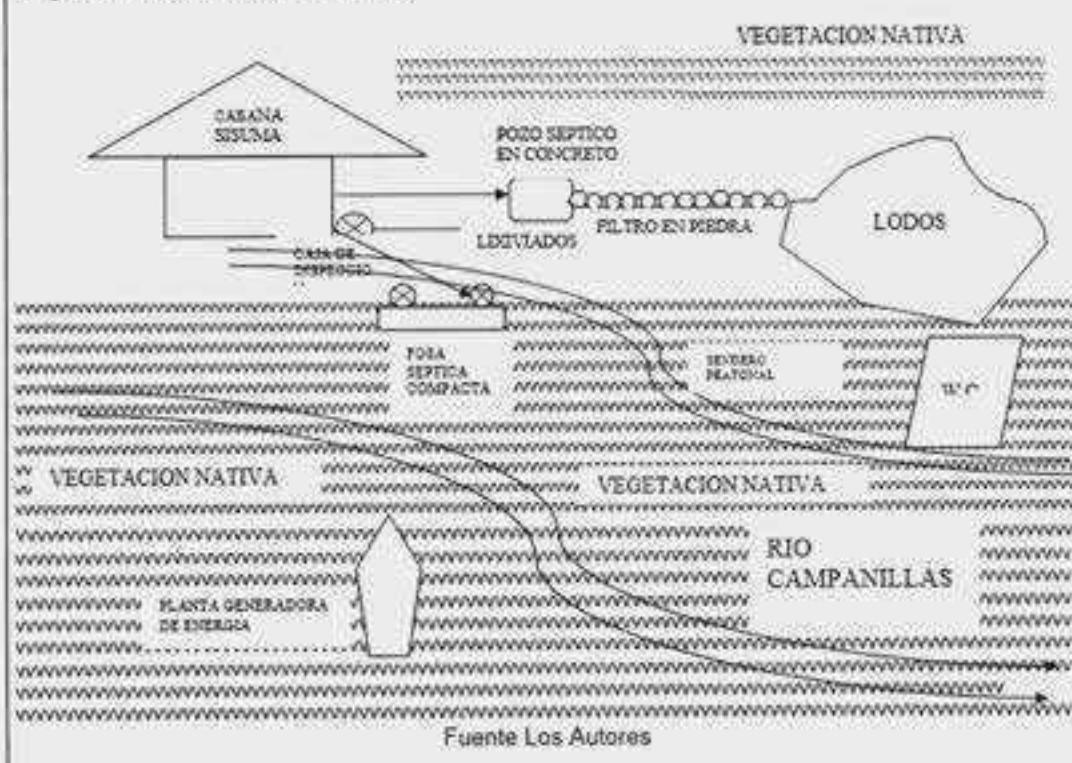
VEGETACION NATIVA

CABAÑA SISUMA

POZO SEPTICO EN CONCRETO

FILTRO EN PIEDRA

LODOS

LIXIVIADOS

CAJA DE DESFOGUE

FOSA SEPTICA COMPACTA

SENDERO PEATONAL

W.C

VEGETACION NATIVA

VEGETACION NATIVA

RIO CAMPANILLAS

PLANTA GENERADORA DE ENERGIA

Fuente Los Autores